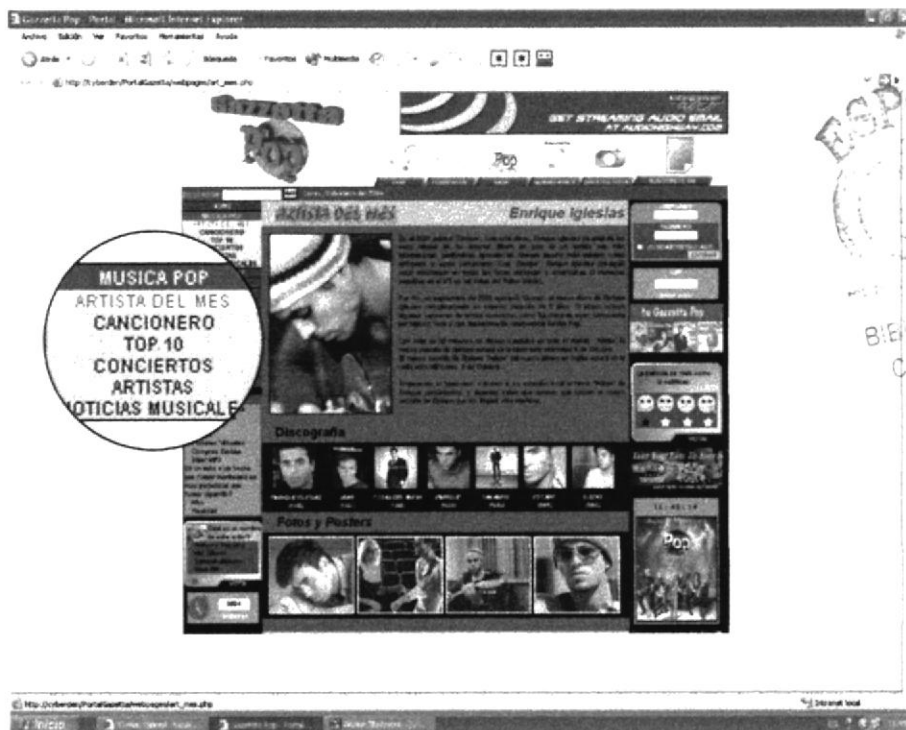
Gazzetta Pop - Portal - Microsoft Internet Explorer
Archivo Edición Ver Favoritos Herramientas Ayuda
Atrás Búsqueda Favoritos Multimedia
http://cyberden/PortalGazetta/webpages/art_mes.php
Gazzetta Pop
GET STREAMING AUDIO EMAIL AT AUDIOEMAIL.COM
Pop
MUSICA POP
ARTISTA DEL MES
CANCIONERO
TOP 10
CONCIERTOS
ARTISTAS
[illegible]OTICIAS MUSICALE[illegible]
ARTISTA DEL MES
Enrique Iglesias
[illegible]
Discografía
Fotos y Posters
Tu Gazzetta Pop
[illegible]
http://cyberden/PortalGazetta/webpages/art_mes.php
Internet local
Inicio
ESP
BIB
C